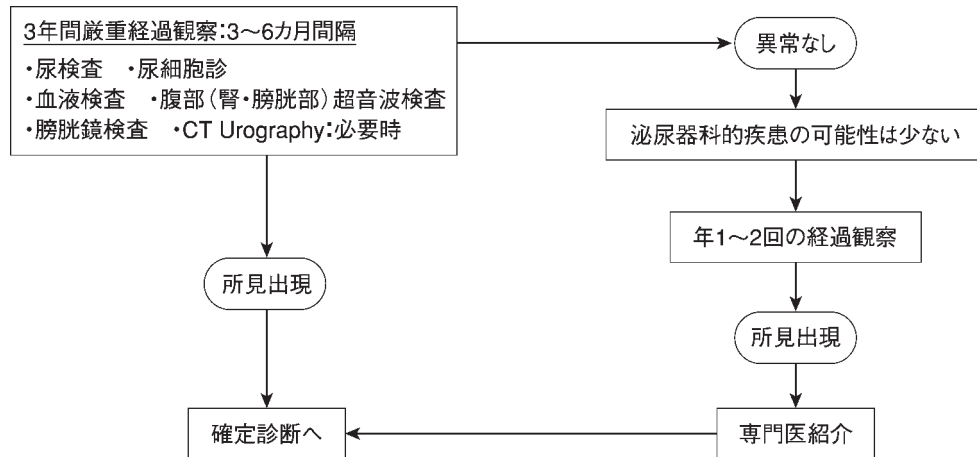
3年間厳重経過観察:3～6カ月間隔
・尿検査　・尿細胞診
・血液検査　・腹部（腎・膀胱部）超音波検査
・膀胱鏡検査　・CT Urography:必要時

異常なし

泌尿器科的疾患の可能性は少ない

年1～2回の経過観察

所見出現

所見出現

確定診断へ

専門医紹介